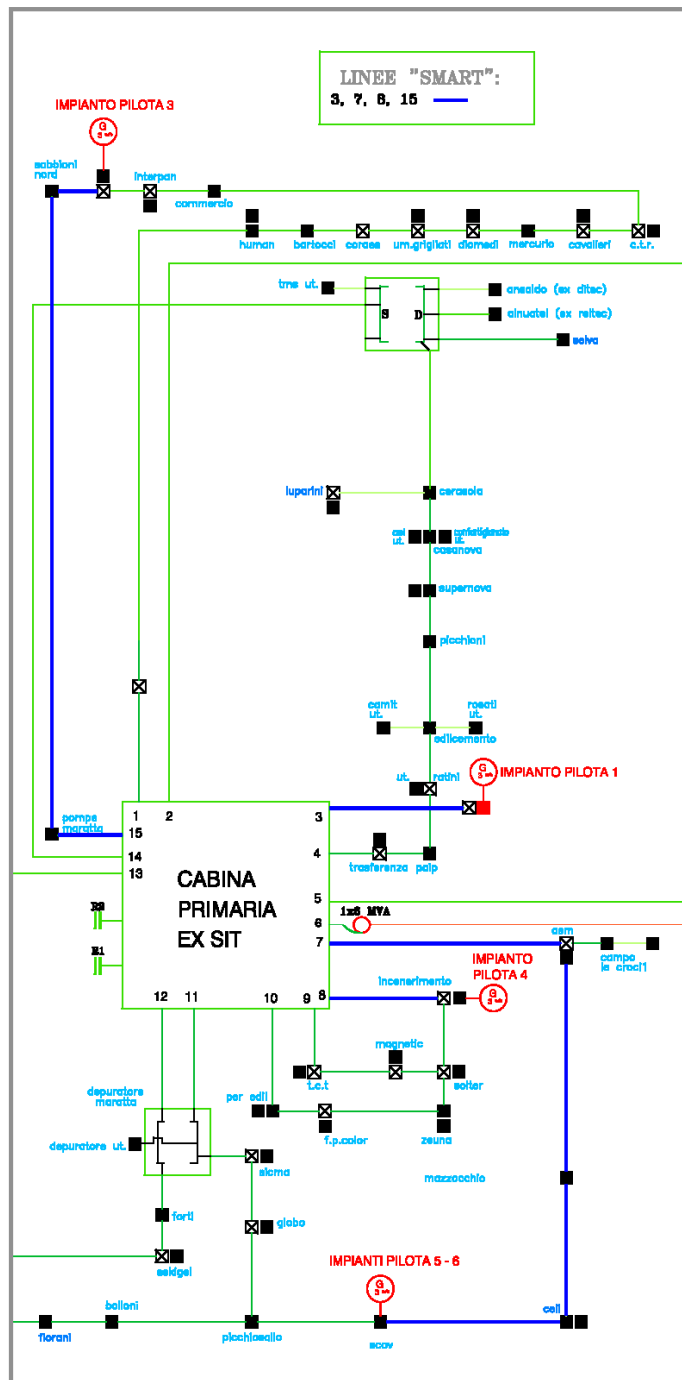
LINEE "SMART":
3, 7, 8, 15

IMPIANTO PILOTA 3
sabbioni nord
interpan
commercio
human
bartocci
corass
um.grigiati
diomedi
mercurio
cavalieri
c.t.r.
tre ut.
S
D
arcaldo (ex ditec)
cinuatel (ex reltec)
selva
luparini
carasola
cel ut.
casanova
antistigliasimo ut.
supernova
picchioni
camit ut.
roccti ut.
edilcemento
ut.
ratini
IMPIANTO PILOTA 1
pompe maratta
1
2
15
14
13
3
4
5
6
7
8
CABINA PRIMARIA EX SIT
R2
R1
trasferenza
palp
1x8 MVA
asm
campo le croci
IMPIANTO PILOTA 4
inceneramento
12
11
10
9
magnetic
t.c.t
solter
per edil
f.p.color
zeuna
depuratore maratta
depuratore ut.
sicma
mazzocchio
forti
globo
eskigel
IMPIANTI PILOTA 5 - 6
fioroni
belloni
picchiosallo
ecov
celi